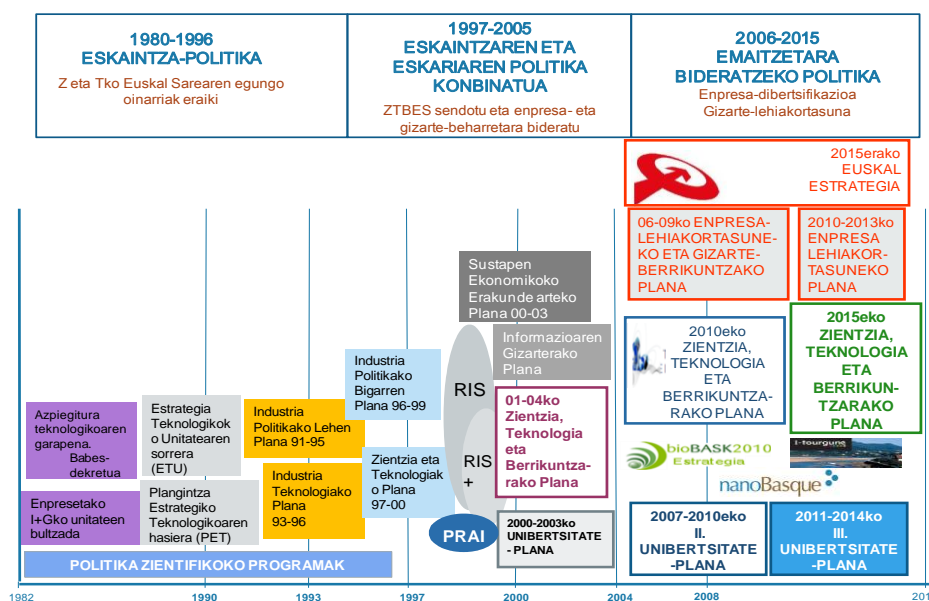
1980-1996
ESKAINTZA-POLITIKA
Z eta Tko Euskal Sarearen egungo oinarriak eraiki

1997-2005
ESKAINTZAREN ETA ESKARIAREN POLITIKA KONBINATUA
ZTBES sendotu eta enpresa- eta gizarte-beharretara bideratu

2006-2015
EMAITZETARA BIDERATZEKO POLITIKA
Enpresa-dibertsifikazioa
Gizarte-lehiakortasuna

2015erako EUSKAL ESTRATEGIA

06-09ko ENPRESA-LEHIAKORTASUNEKO ETA GIZARTE-BERRIKUNTZAKO PLANA

2010-2013ko ENPRESA LEHIAKORTASUNEKO PLANA

Sustapen Ekonomikoko Erakunde arteko Plana 00-03

Informazioaren Gizarterako Plana

2010eko ZIENTZIA, TEKNOLOGIA ETA BERRIKUNTZARAKO PLANA

2015eko ZIENTZIA, TEKNOLOGIA ETA BERRIKUNTZARAKO PLANA

Industria Politikako Bigarren Plana 96-99

RIS

01-04ko Zientzia, Teknologia eta Berrikuntzarako Plana

RIS +

Azpiegitura teknologikoaren garapena. Babes-dekretua

Estrategia Teknologikok o Unitatearen sorrera (ETU)

Industria Politikako Lehen Plana 91-95

Zientzia eta Teknologiak o Plana 97-00

bioBASK2010 Estrategia

i-tourgune

nanoBasque

Enpresetako I+Gko unitateen bultzada

Plangintza Estrategiko Teknologikoaren hasiera (PET)

Industria Teknologiako Plana 93-96

PRAI

2000-2003ko UNIBERTSITATE - PLANA

2007-2010eko II. UNIBERTSITATE -PLANA

2011-2014ko III. UNIBERTSITATE -PLANA

POLITIKA ZIENTIFIKOKO PROGRAMAK

1982 1990 1993 1997 2000 2004 2008 201